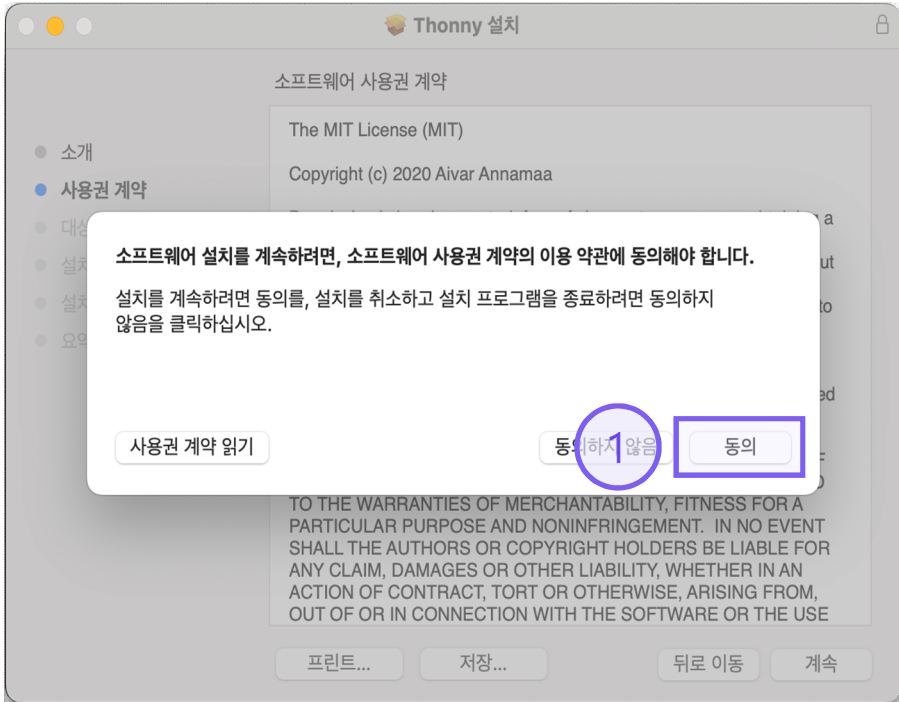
Thonny 설치

소프트웨어 사용권 계약

소개
사용권 계약
대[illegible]
설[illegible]
설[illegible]
요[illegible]

The MIT License (MIT)

Copyright (c) 2020 Aivar Annamaa

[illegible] a
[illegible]ut
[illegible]to
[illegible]ed

소프트웨어 설치를 계속하려면, 소프트웨어 사용권 계약의 이용 약관에 동의해야 합니다.

설치를 계속하려면 동의를, 설치를 취소하고 설치 프로그램을 종료하려면 동의하지 않음을 클릭하십시오.

사용권 계약 읽기

동의하지 않음

1

동의

TO THE WARRANTIES OF MERCHANTABILITY, FITNESS FOR A PARTICULAR PURPOSE AND NONINFRINGEMENT. IN NO EVENT SHALL THE AUTHORS OR COPYRIGHT HOLDERS BE LIABLE FOR ANY CLAIM, DAMAGES OR OTHER LIABILITY, WHETHER IN AN ACTION OF CONTRACT, TORT OR OTHERWISE, ARISING FROM, OUT OF OR IN CONNECTION WITH THE SOFTWARE OR THE USE

프린트...
저장...
뒤로 이동
계속